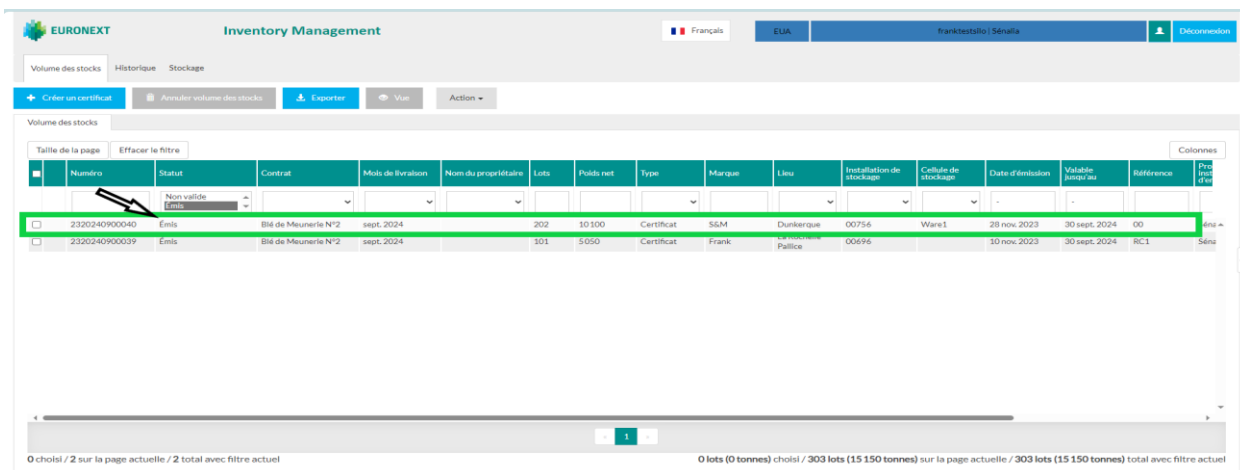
EURONEXT

Inventory Management

Français

EUA

franktestsilo | Sénalia

Déconnexion

Volume des stocks Historique Stockage

Créer un certificat

Annuler volume des stocks

Exporter

Vue

Action

Volume des stocks

Taille de la page

Effacer le filtre

Colonnes

| | Numéro | Statut | Contrat | Mois de livraison | Nom du propriétaire | Lots | Poids net | Type | Marque | Lieu | Installation de stockage | Cellule de stockage | Date d'émission | Valable jusqu'au | Référence | Pro inst d'e |
|---|---|---|---|---|---|---|---|---|---|---|---|---|---|---|---|---|
| | | Non valide Émis | | | | | | | | | | | - | - | | |
| ☐ | 2320240900040 | Émis | Blé de Meunerie N°2 | sept. 2024 | | 202 | 10100 | Certificat | S&M | Dunkerque | 00756 | Ware1 | 28 nov. 2023 | 30 sept. 2024 | 00 | Séna |
| ☐ | 2320240900039 | Émis | Blé de Meunerie N°2 | sept. 2024 | | 101 | 5050 | Certificat | Frank | La Rochelle Pallice | 00696 | | 10 nov. 2023 | 30 sept. 2024 | RC1 | Séna |

« 1 »

0 choisi / 2 sur la page actuelle / 2 total avec filtre actuel

0 lots (0 tonnes) choisi / 303 lots (15 150 tonnes) sur la page actuelle / 303 lots (15 150 tonnes) total avec filtre actuel